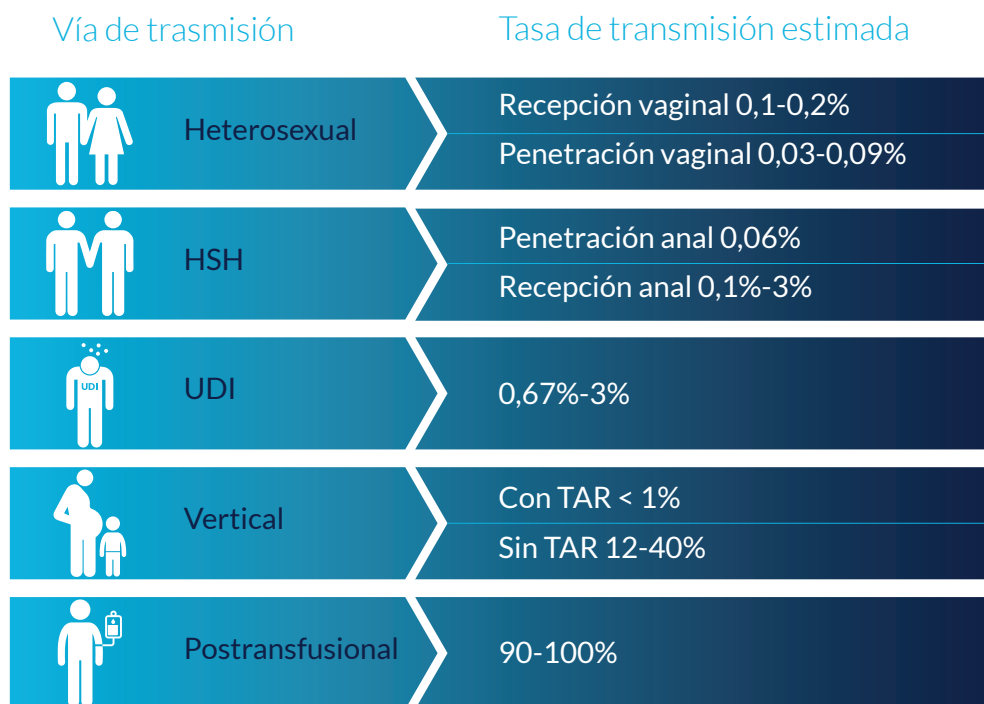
| Vía de trasmisión | Tasa de transmisión estimada |
|---|---|
| Heterosexual | Recepción vaginal 0,1-0,2%<br>Penetración vaginal 0,03-0,09% |
| HSH | Penetración anal 0,06%<br>Recepción anal 0,1%-3% |
| UDI (UDI) | 0,67%-3% |
| Vertical | Con TAR < 1%<br>Sin TAR 12-40% |
| Postransfusional | 90-100% |